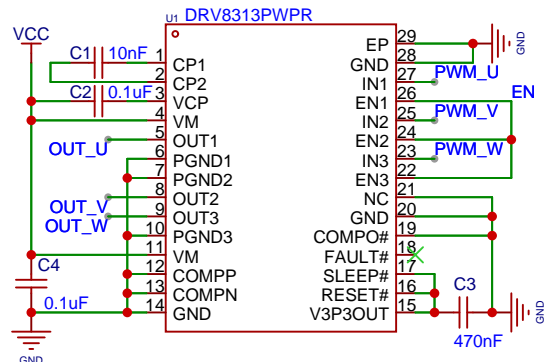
U1 DRV8313PWPR

VCC

C1 10nF

C2 0.1uF

1 CP1
2 CP2
3 VCP
4 VM
5 OUT1
6 PGND1
7 PGND2
8 OUT2
9 OUT3
10 PGND3
11 VM
12 COMPP
13 COMPN
14 GND

OUT_U

OUT_V

OUT_W

C4

0.1uF

GND

29 EP
28 GND
27 IN1
26 EN1
25 IN2
24 EN2
23 IN3
22 EN3
21 NC
20 GND
19 COMPO#
18 FAULT#
17 SLEEP#
16 RESET#
15 V3P3OUT

GND

PWM_U

EN

PWM_V

PWM_W

C3

470nF

GND